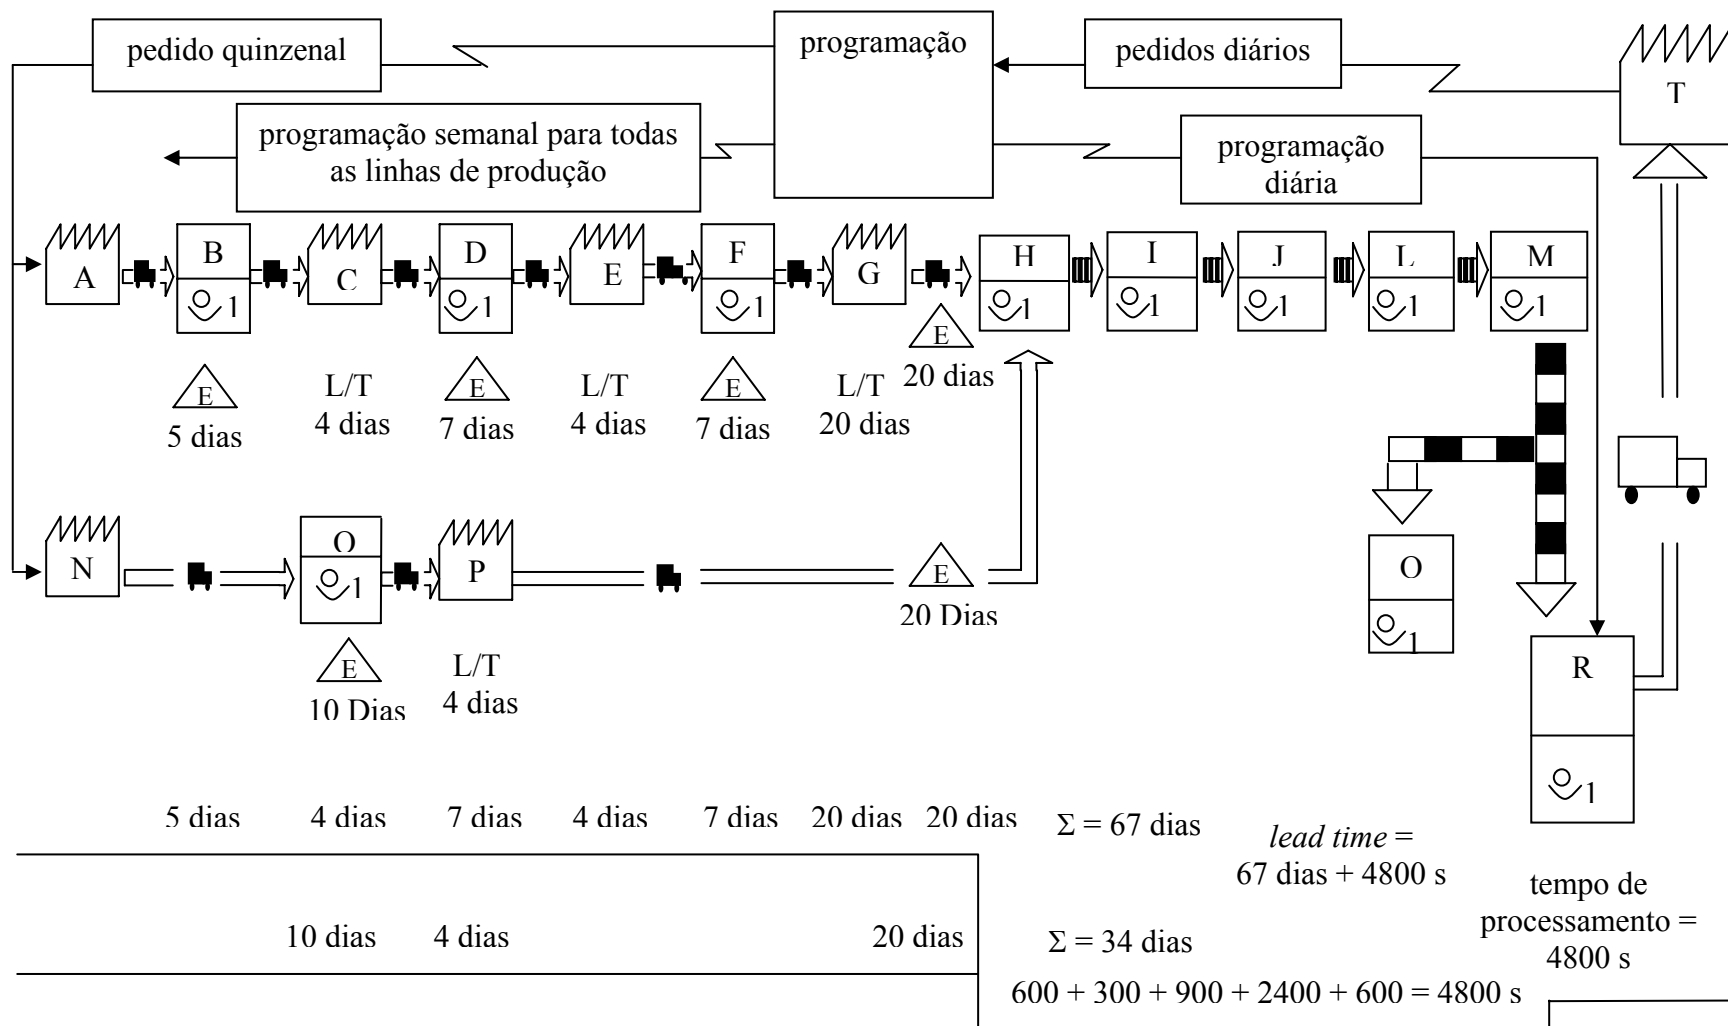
pedido quinzenal

programação

pedidos diários

T

programação semanal para todas as linhas de produção

programação diária

A

B
1

C

D
1

E

F
1

G

H
1

I
1

J
1

L
1

M
1

E
5 dias

L/T
4 dias

E
7 dias

L/T
4 dias

E
7 dias

L/T
20 dias

E
20 dias

N

O
1

P

E
20 Dias

O
1

E
10 Dias

L/T
4 dias

R
1

5 dias 4 dias 7 dias 4 dias 7 dias 20 dias 20 dias

$\Sigma = 67$ dias

*lead time* = 67 dias + 4800 s

tempo de processamento = 4800 s

10 dias 4 dias 20 dias

$\Sigma = 34$ dias

$600 + 300 + 900 + 2400 + 600 = 4800$ s